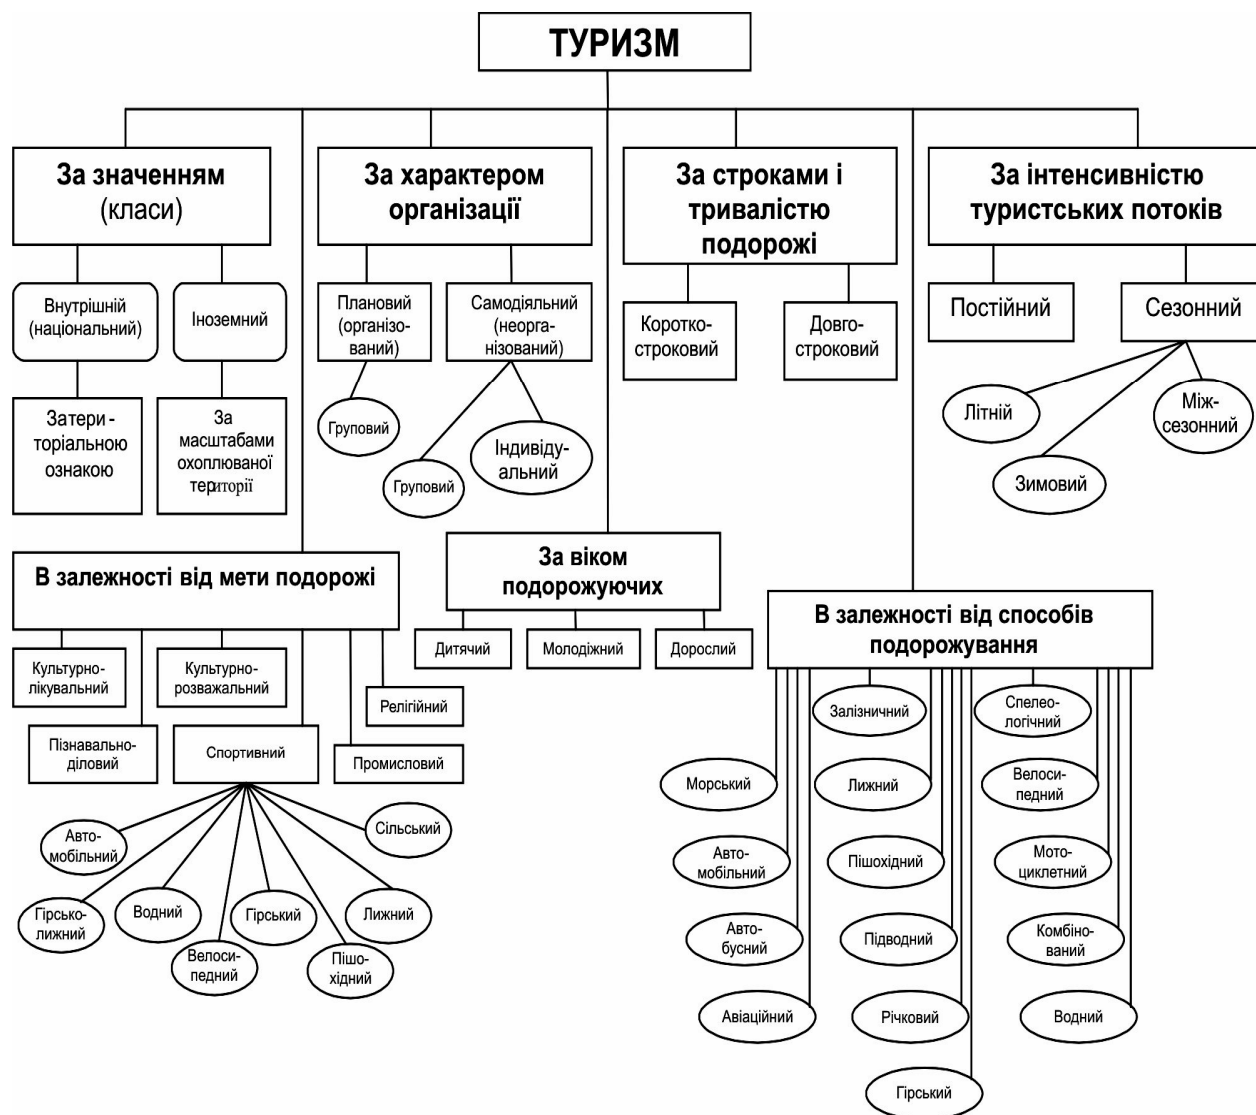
ТУРИЗМ

За значенням (класи)

Внутрішній (національний)

Іноземний

Затериторіальною ознакою

За масштабами охоплюваної території

За характером організації

Плановий (організований)

Самодіяльний (неорганізований)

Груповий

Груповий

Індивидуальний

За строками і тривалістю подорожі

Короткостроковий

Довгостроковий

За інтенсивністю туристських потоків

Постійний

Сезонний

Літній

Міжсезонний

Зимовий

В залежності від мети подорожі

Культурно-лікувальний

Культурно-розважальний

Релігійний

Пізнавально-діловий

Спортивний

Промисловий

Автомобільний

Сільський

Гірськолижний

Водний

Гірський

Лижний

Велосипедний

Пішохідний

За віком подорожуючих

Дитячий

Молодіжний

Дорослий

В залежності від способів подорожування

Залізничний

Спелеологічний

Морський

Лижний

Велосипедний

Автомобільний

Пішохідний

Мотоциклетний

Автобусний

Підводний

Комбінований

Авіаційний

Річковий

Водний

Гірський